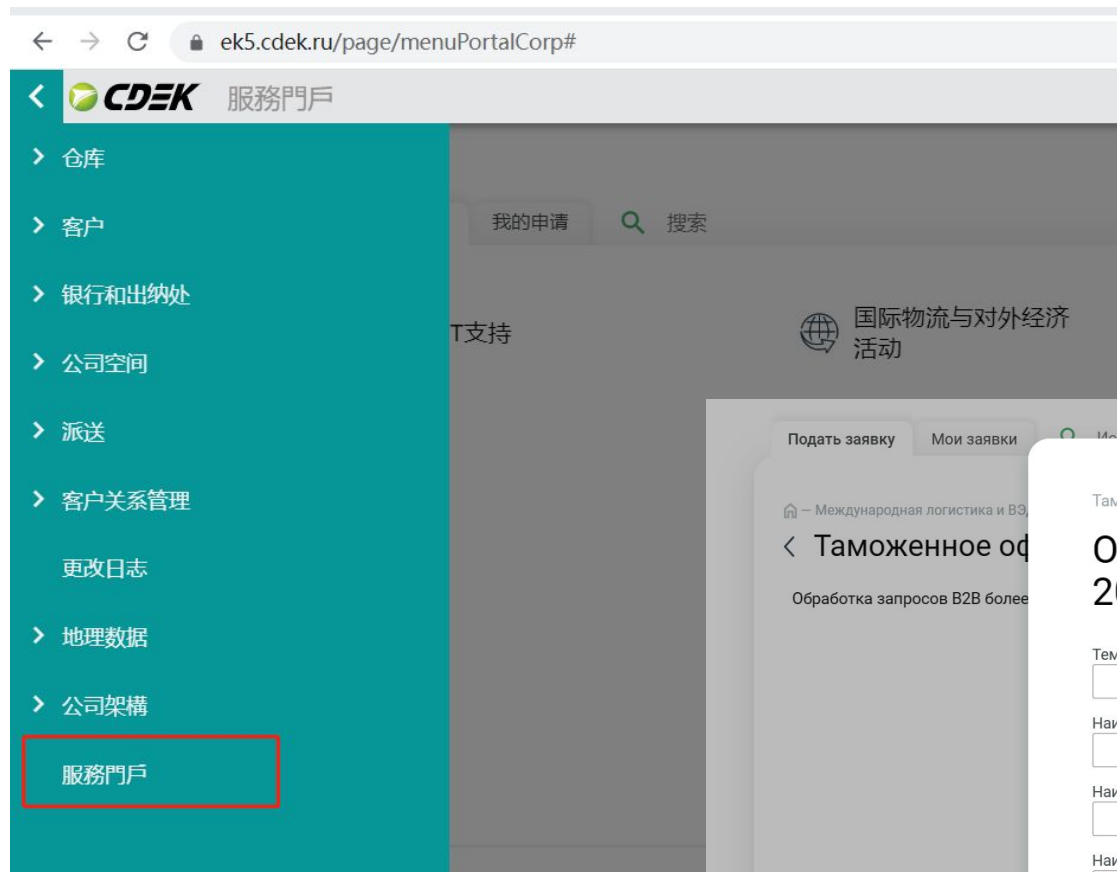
ek5.cdek.ru/page/menuPortalCorp#

CDEK 服務門戶

仓库

客户

银行和出纳处

公司空间

派送

客户关系管理

更改日志

地理数据

公司架構

服務門戶

我的申请 搜索

T支持

国际物流与对外经济活动

Подать заявку Мои заявки И

Международная логистика и ВЭ

Таможенное оф

Обработка запросов B2B более

Там

О
2

Тем

Наи

Наи

Наи